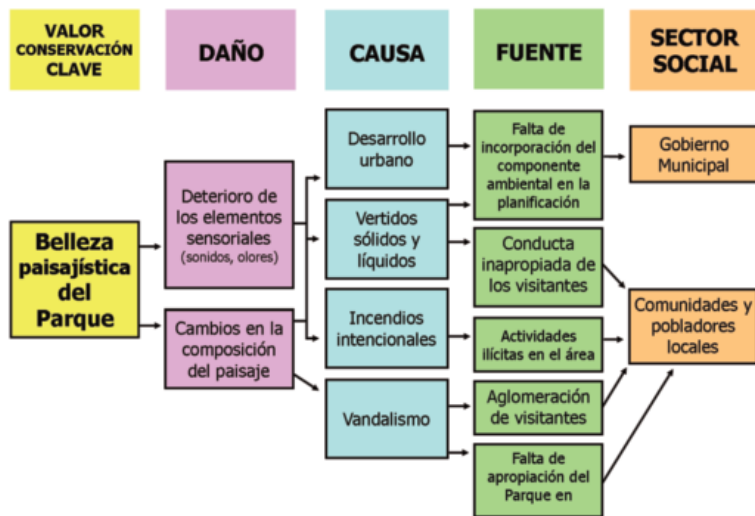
VALOR CONSERVACIÓN CLAVE

DAÑO

CAUSA

FUENTE

SECTOR SOCIAL

Belleza paisajística del Parque

Deterioro de los elementos sensoriales (sonidos, olores)

Cambios en la composición del paisaje

Desarrollo urbano

Vertidos sólidos y líquidos

Incendios intencionales

Vandalismo

Falta de incorporación del componente ambiental en la planificación

Conducta inapropiada de los visitantes

Actividades ilícitas en el área

Aglomeración de visitantes

Falta de apropiación del Parque en

Gobierno Municipal

Comunidades y pobladores locales